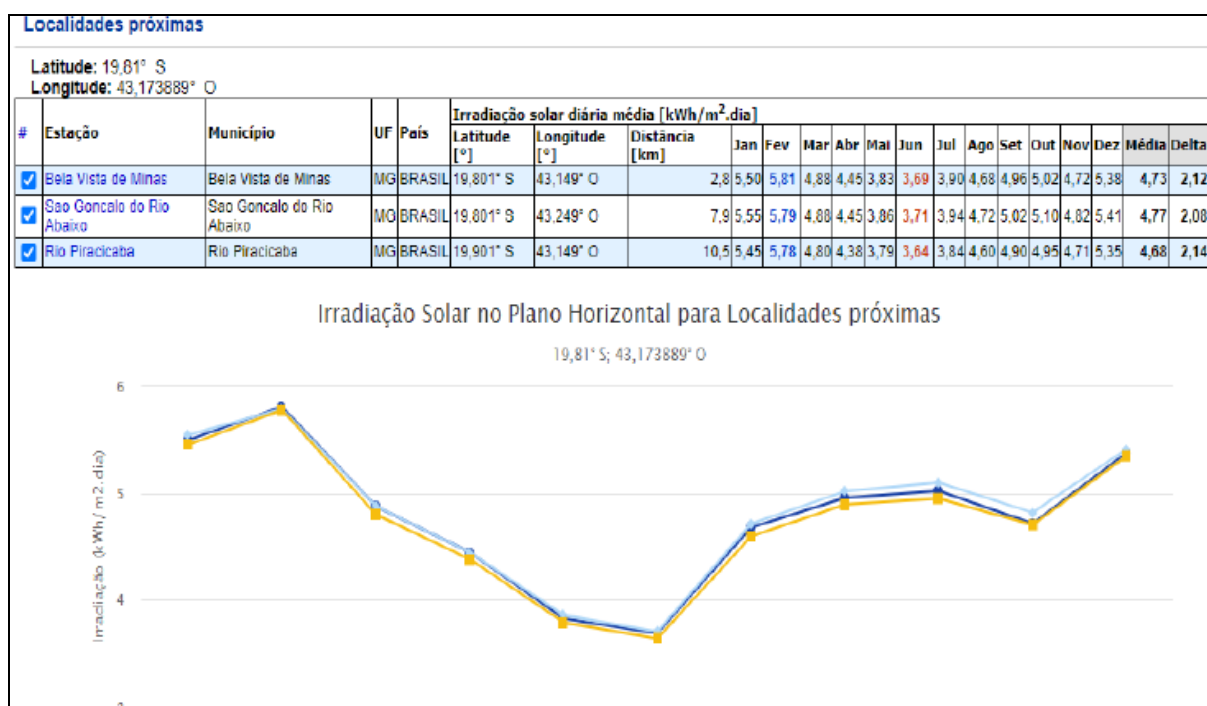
Localidades próximas

Latitude: 19,81° S
Longitude: 43,173889° O

| # | Estação | Município | UF | País | Latitude [°] | Longitude [°] | Distância [km] | Jan | Fev | Mar | Abr | Mai | Jun | Jul | Ago | Set | Out | Nov | Dez | Média | Delta |
|---|---|---|---|---|---|---|---|---|---|---|---|---|---|---|---|---|---|---|---|---|---|
| ☑ | Bela Vista de Minas | Bela Vista de Minas | MG | BRASIL | 19,801° S | 43,149° O | 2,8 | 5,50 | 5,81 | 4,88 | 4,45 | 3,83 | 3,69 | 3,90 | 4,68 | 4,96 | 5,02 | 4,72 | 5,38 | 4,73 | 2,12 |
| ☑ | Sao Goncalo do Rio Abaixo | Sao Goncalo do Rio Abaixo | MG | BRASIL | 19,801° S | 43,249° O | 7,9 | 5,55 | 5,79 | 4,88 | 4,45 | 3,86 | 3,71 | 3,94 | 4,72 | 5,02 | 5,10 | 4,82 | 5,41 | 4,77 | 2,08 |
| ☑ | Rio Piracicaba | Rio Piracicaba | MG | BRASIL | 19,901° S | 43,149° O | 10,5 | 5,45 | 5,78 | 4,80 | 4,38 | 3,79 | 3,64 | 3,84 | 4,60 | 4,90 | 4,95 | 4,71 | 5,35 | 4,68 | 2,14 |

Irradiação solar diária média [kWh/m$^2$.dia]

Irradiação Solar no Plano Horizontal para Localidades próximas

19,81° S; 43,173889° O

6
5
4
Irradiação (kWh/m2.dia)